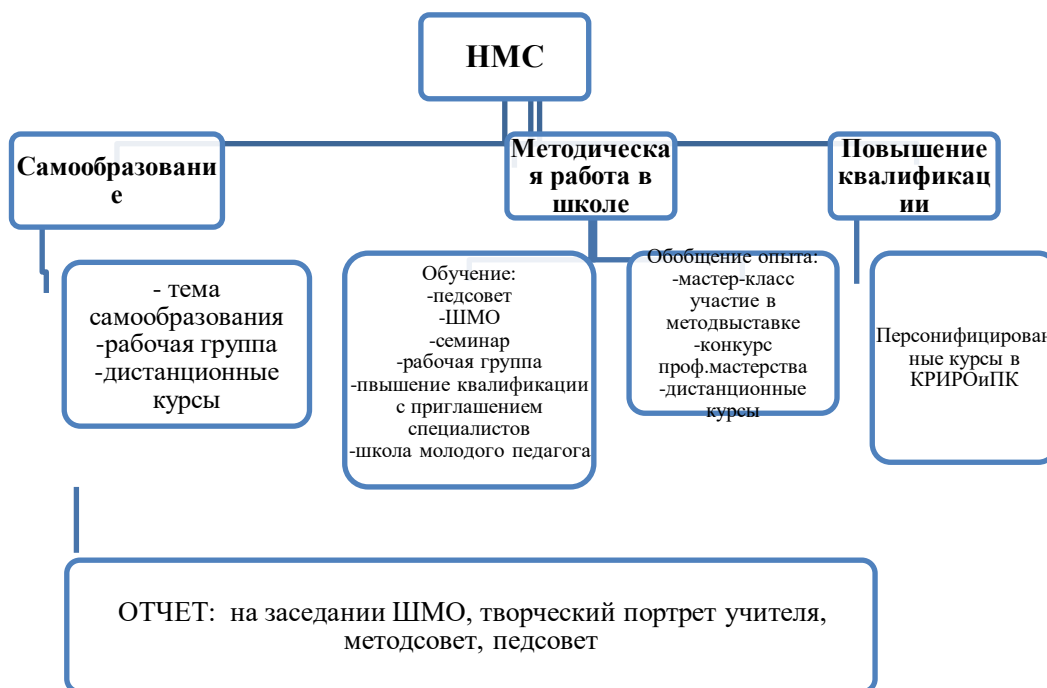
НМС

Самообразовани е

Методическа я работа в школе

Повышение квалификац ии

- тема самообразования
-рабочая группа
-дистанционные курсы

Обучение:
-педсовет
-ШМО
-семинар
-рабочая группа
-пвышение квалификации с приглашением специалистов
-школа молодого педагога

Обобщение опыта:
-мастер-класс
участие в методвыставке
-конкурс проф.мастерства
-дистанционные курсы

Персонифицирован ные курсы в КРИРОиПК

ОТЧЕТ: на заседании ШМО, творческий портрет учителя, методсовет, педсовет